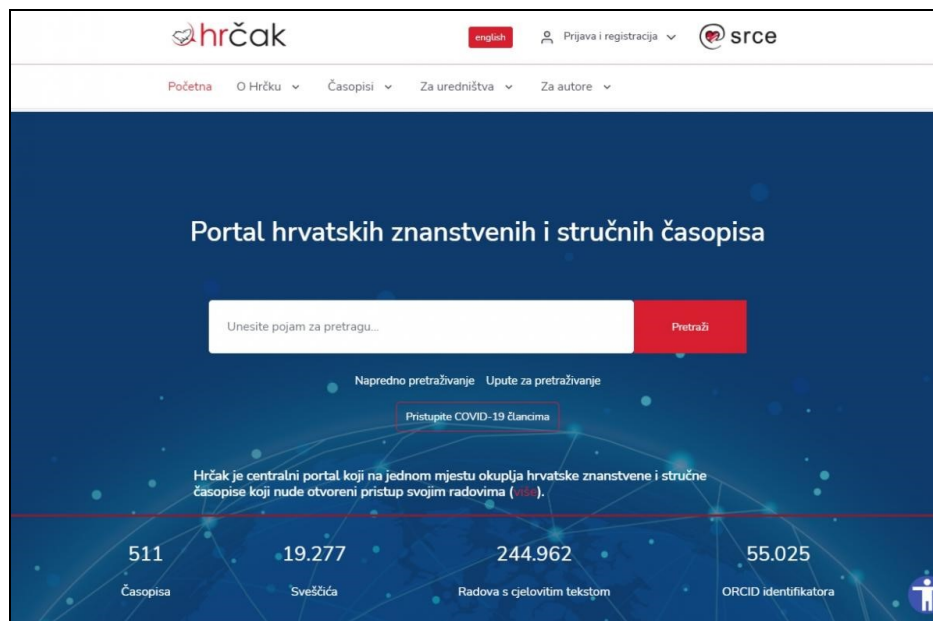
hrčak

english

Prijava i registracija

srce

Početna O Hrčku Časopisi Za uredništva Za autore

Portal hrvatskih znanstvenih i stručnih časopisa

Unesite pojam za pretragu...

Pretraži

Napredno pretraživanje Upute za pretraživanje

Pristupite COVID-19 člancima

Hrčak je centralni portal koji na jednom mjestu okuplja hrvatske znanstvene i stručne časopise koji nude otvoreni pristup svojim radovima (više).

511
Časopisa

19.277
Sveščića

244.962
Radova s cjelovitim tekstom

55.025
ORCID identifikatora